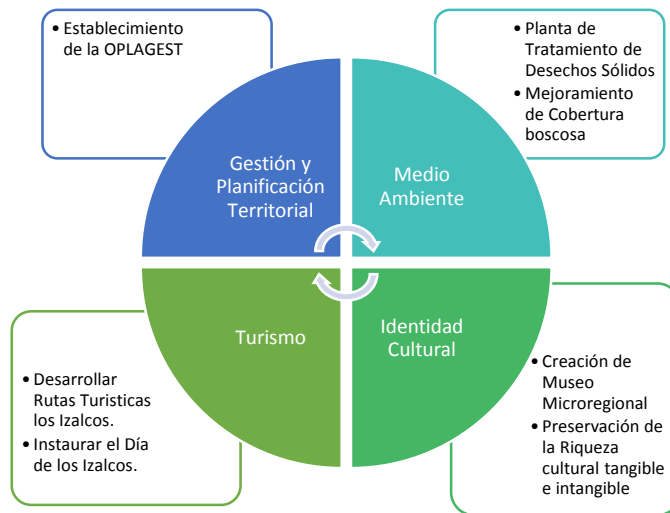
• Establecimiento de la OPLAGEST

• Planta de Tratamiento de Desechos Sólidos
• Mejoramiento de Cobertura boscosa

Gestión y Planificación Territorial

Medio Ambiente

Turismo

Identidad Cultural

• Desarrollar Rutas Turisticas los Izalcos.
• Instaurar el Día de los Izalcos.

• Creación de Museo Microregional
• Preservación de la Riqueza cultural tangible e intangible